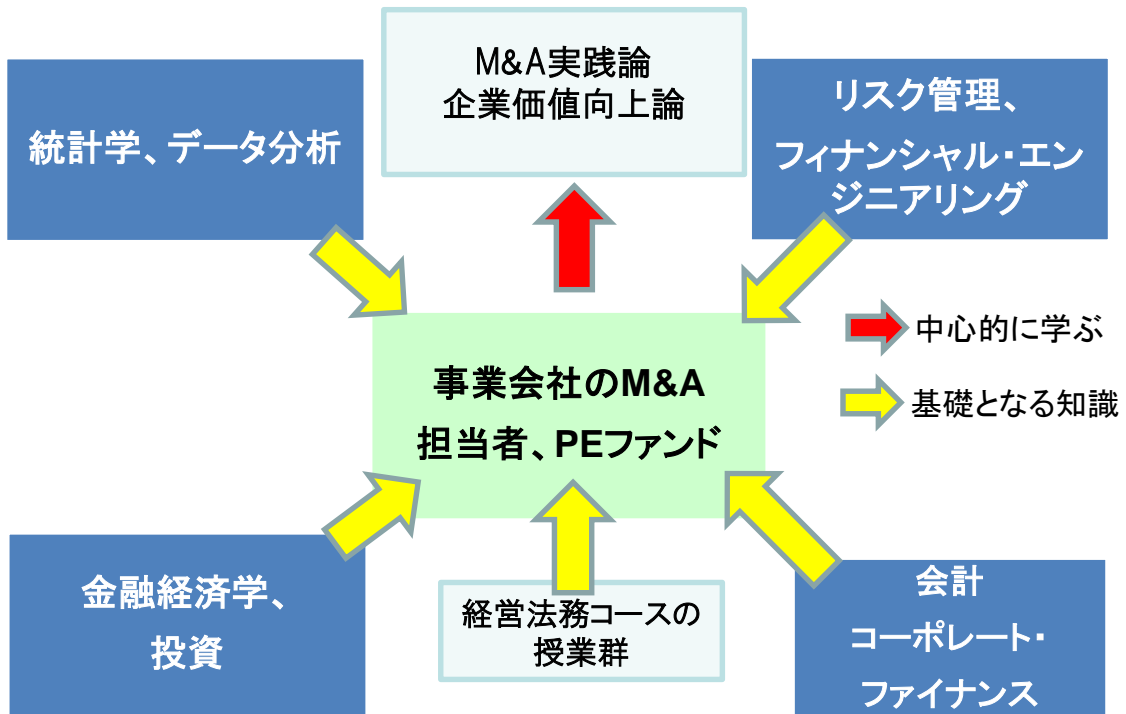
M&A実践論
企業価値向上論

統計学、データ分析

リスク管理、
フィナンシャル・エンジニアリング

中心的に学ぶ

基礎となる知識

事業会社のM&A
担当者、PEファンド

金融経済学、
投資

経営法務コースの
授業群

会計
コーポレート・
ファイナンス